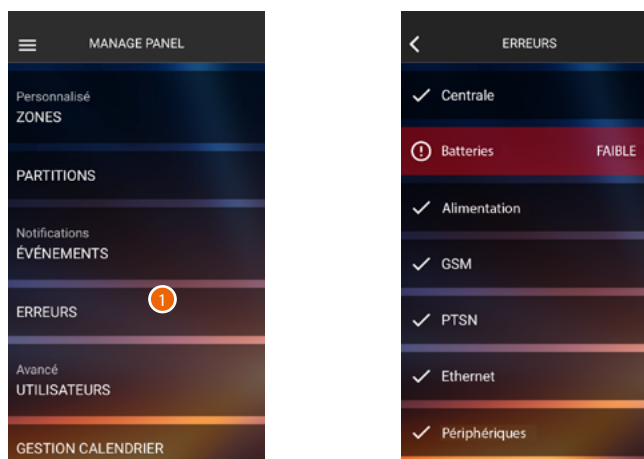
MANAGE PANEL

Personnalisé
ZONES

PARTITIONS

Notifications
ÉVÉNEMENTS

ERREURS

1

Avancé
UTILISATEURS

GESTION CALENDRIER

ERREURS

Centrale

Batteries FAIBLE

Alimentation

GSM

PTSN

Ethernet

Périphériques